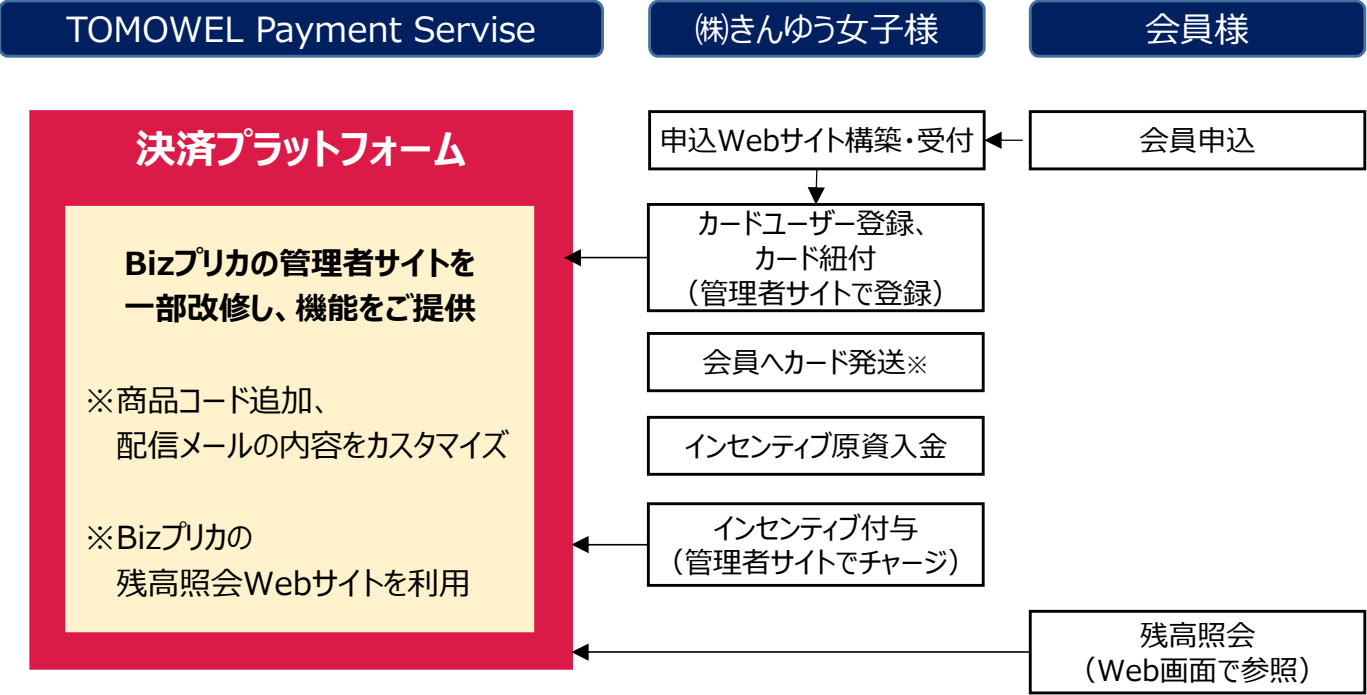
TOMOWEL Payment Servise

㈱きんゆう女子様

会員様

決済プラットフォーム

Bizプリカの管理者サイトを一部改修し、機能をご提供

※商品コード追加、配信メールの内容をカスタマイズ

※Bizプリカの残高照会Webサイトを利用

申込Webサイト構築・受付

会員申込

カードユーザー登録、カード紐付（管理者サイトで登録）

会員へカード発送※

インセンティブ原資入金

インセンティブ付与（管理者サイトでチャージ）

残高照会（Web画面で参照）